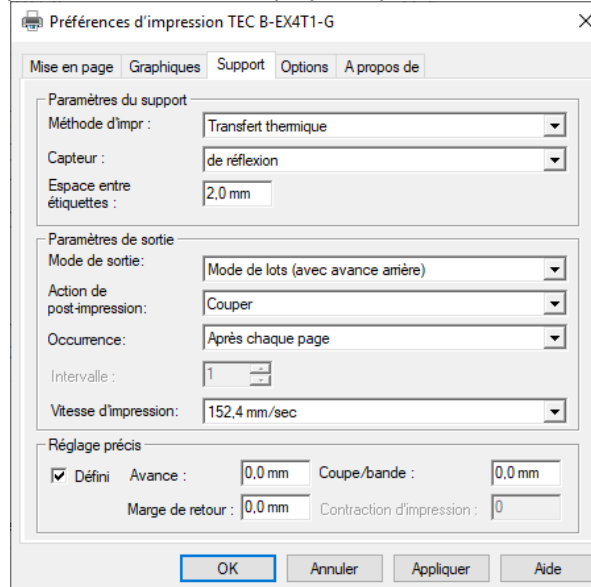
Préférences d'impression TEC B-EX4T1-G

Mise en page | Graphiques | Support | Options | A propos de

Paramètres du support

Méthode d'impr : Transfert thermique

Capteur : de réflexion

Espace entre étiquettes : 2,0 mm

Paramètres de sortie

Mode de sortie: Mode de lots (avec avance arrière)

Action de post-impression: Couper

Occurrence: Après chaque page

Intervalle : 1

Vitesse d'impression: 152,4 mm/sec

Réglage précis

Défini Avance : 0,0 mm Coupe/bande : 0,0 mm

Marge de retour : 0,0 mm Contraction d'impression : 0

OK Annuler Appliquer Aide